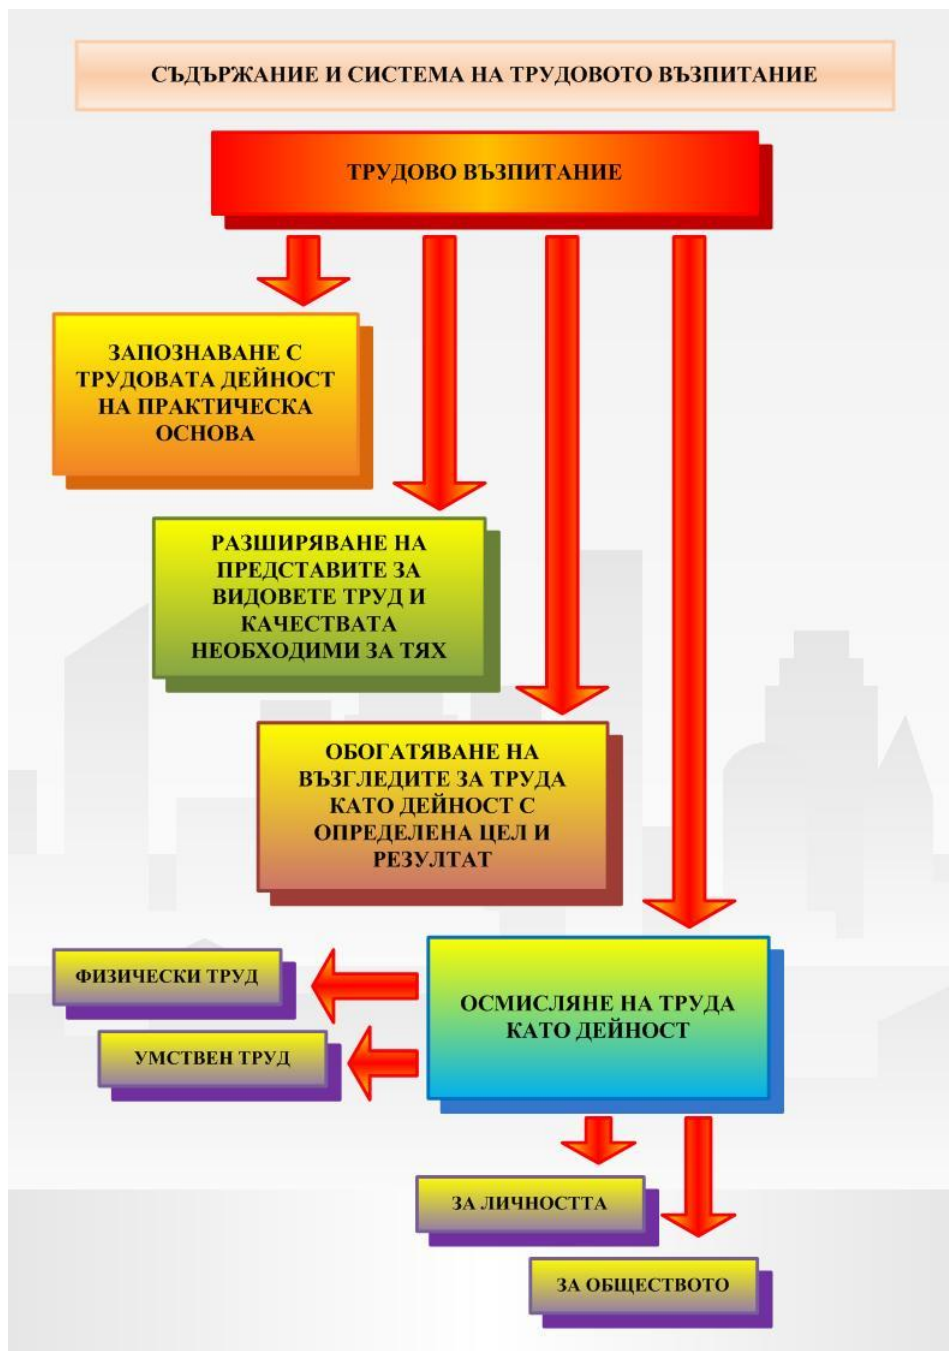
СЪДЪРЖАНИЕ И СИСТЕМА НА ТРУДОВОТО ВЪЗПИТАНИЕ

ТРУДОВО ВЪЗПИТАНИЕ

ЗАПОЗНАВАНЕ С ТРУДОВАТА ДЕЙНОСТ НА ПРАКТИЧЕСКА ОСНОВА

РАЗШИРЯВАНЕ НА ПРЕДСТАВИТЕ ЗА ВИДОВЕТЕ ТРУД И КАЧЕСТВАТА НЕОБХОДИМИ ЗА ТЯХ

ОБОГАТЯВАНЕ НА ВЪЗГЛЕДИТЕ ЗА ТРУДА КАТО ДЕЙНОСТ С ОПРЕДЕЛЕНА ЦЕЛ И РЕЗУЛТАТ

ФИЗИЧЕСКИ ТРУД

УМСТВЕН ТРУД

ОСМИСЛЯНЕ НА ТРУДА КАТО ДЕЙНОСТ

ЗА ЛИЧНОСТТА

ЗА ОБЩЕСТВОТО